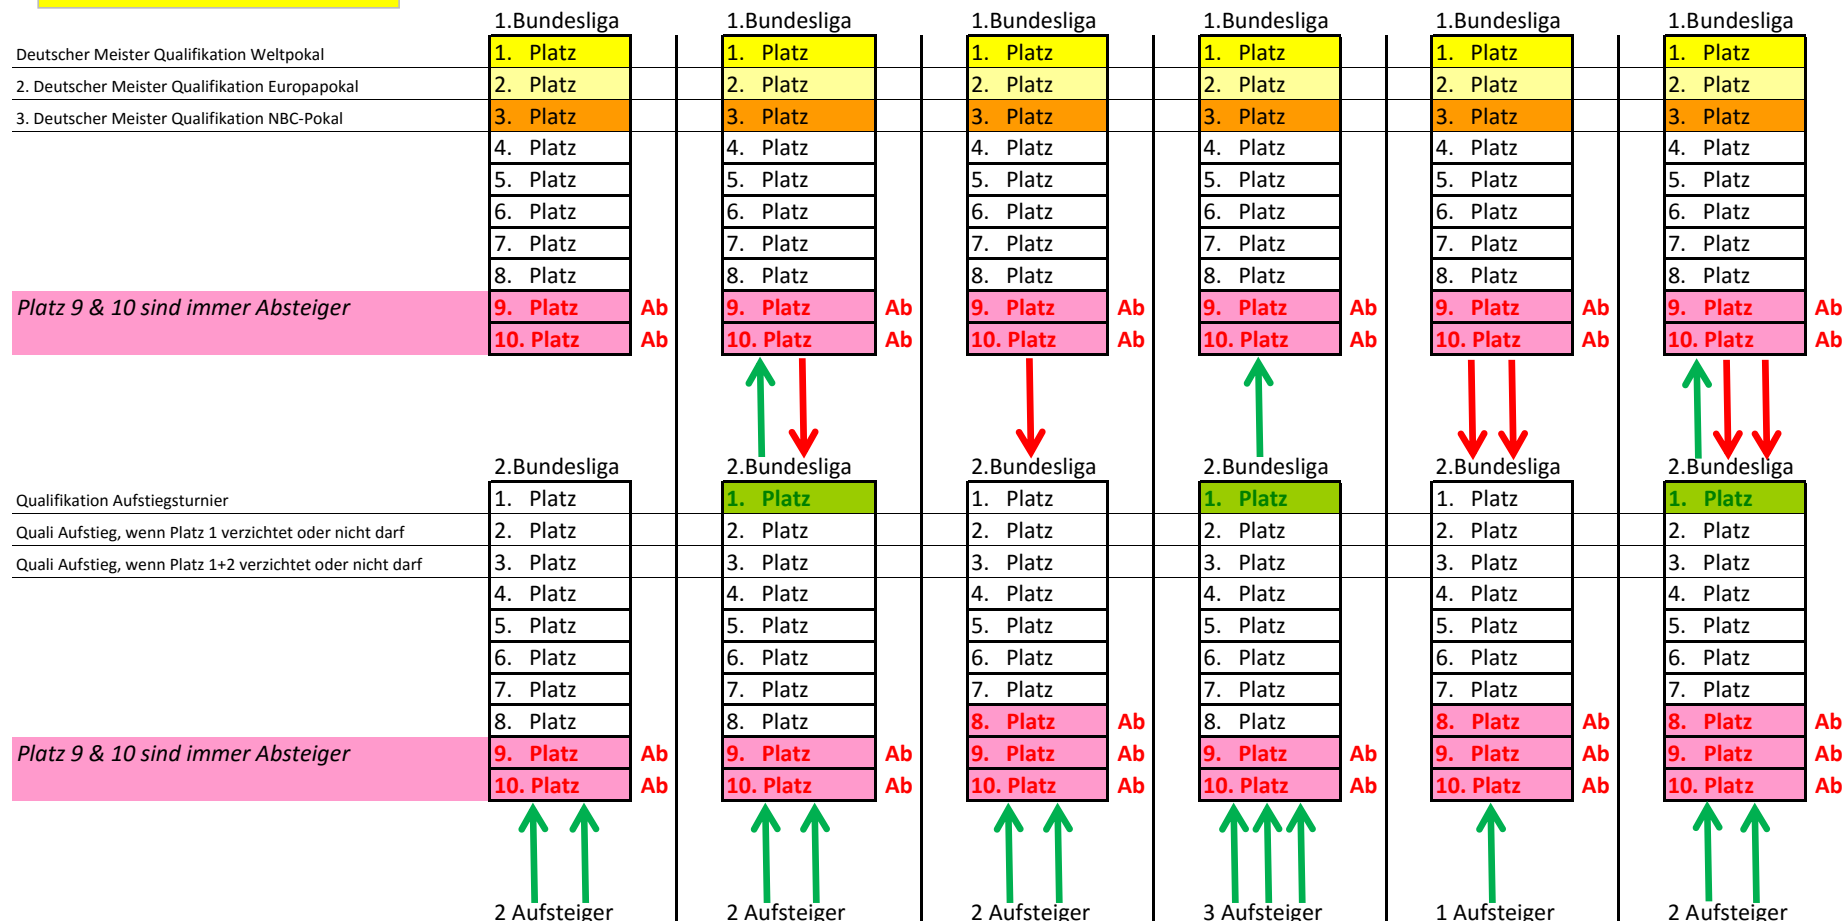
Deutscher Meister Qualifikation Weltpokal
2. Deutscher Meister Qualifikation Europapokal
3. Deutscher Meister Qualifikation NBC-Pokal

Platz 9 & 10 sind immer Absteiger

| 1.Bundesliga | | 1.Bundesliga | | 1.Bundesliga | | 1.Bundesliga | | 1.Bundesliga | | 1.Bundesliga | |
|---|---|---|---|---|---|---|---|---|---|---|---|
| 1. Platz | | 1. Platz | | 1. Platz | | 1. Platz | | 1. Platz | | 1. Platz | |
| 2. Platz | | 2. Platz | | 2. Platz | | 2. Platz | | 2. Platz | | 2. Platz | |
| 3. Platz | | 3. Platz | | 3. Platz | | 3. Platz | | 3. Platz | | 3. Platz | |
| 4. Platz | | 4. Platz | | 4. Platz | | 4. Platz | | 4. Platz | | 4. Platz | |
| 5. Platz | | 5. Platz | | 5. Platz | | 5. Platz | | 5. Platz | | 5. Platz | |
| 6. Platz | | 6. Platz | | 6. Platz | | 6. Platz | | 6. Platz | | 6. Platz | |
| 7. Platz | | 7. Platz | | 7. Platz | | 7. Platz | | 7. Platz | | 7. Platz | |
| 8. Platz | | 8. Platz | | 8. Platz | | 8. Platz | | 8. Platz | | 8. Platz | |
| 9. Platz | Ab | 9. Platz | Ab | 9. Platz | Ab | 9. Platz | Ab | 9. Platz | Ab | 9. Platz | Ab |
| 10. Platz | Ab | 10. Platz | Ab | 10. Platz | Ab | 10. Platz | Ab | 10. Platz | Ab | 10. Platz | Ab |

Qualifikation Aufstiegsturnier
Quali Aufstieg, wenn Platz 1 verzichtet oder nicht darf
Quali Aufstieg, wenn Platz 1+2 verzichtet oder nicht darf

Platz 9 & 10 sind immer Absteiger

| 2.Bundesliga | | 2.Bundesliga | | 2.Bundesliga | | 2.Bundesliga | | 2.Bundesliga | | 2.Bundesliga | |
|---|---|---|---|---|---|---|---|---|---|---|---|
| 1. Platz | | 1. Platz | | 1. Platz | | 1. Platz | | 1. Platz | | 1. Platz | |
| 2. Platz | | 2. Platz | | 2. Platz | | 2. Platz | | 2. Platz | | 2. Platz | |
| 3. Platz | | 3. Platz | | 3. Platz | | 3. Platz | | 3. Platz | | 3. Platz | |
| 4. Platz | | 4. Platz | | 4. Platz | | 4. Platz | | 4. Platz | | 4. Platz | |
| 5. Platz | | 5. Platz | | 5. Platz | | 5. Platz | | 5. Platz | | 5. Platz | |
| 6. Platz | | 6. Platz | | 6. Platz | | 6. Platz | | 6. Platz | | 6. Platz | |
| 7. Platz | | 7. Platz | | 7. Platz | | 7. Platz | | 7. Platz | | 7. Platz | |
| 8. Platz | | 8. Platz | | 8. Platz | Ab | 8. Platz | | 8. Platz | Ab | 8. Platz | Ab |
| 9. Platz | Ab | 9. Platz | Ab | 9. Platz | Ab | 9. Platz | Ab | 9. Platz | Ab | 9. Platz | Ab |
| 10. Platz | Ab | 10. Platz | Ab | 10. Platz | Ab | 10. Platz | Ab | 10. Platz | Ab | 10. Platz | Ab |

2 Aufsteiger
2 Aufsteiger
2 Aufsteiger
3 Aufsteiger
1 Aufsteiger
2 Aufsteiger